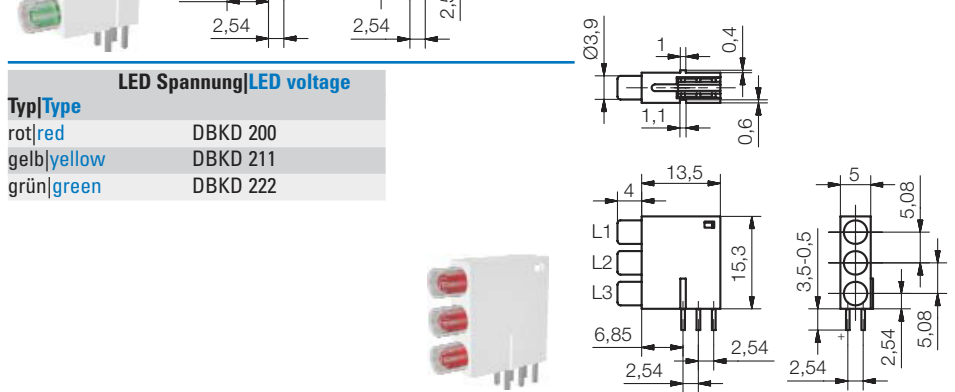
2,54
2,54
2,

Ø3,9
1
0,4
1,1
0,6

| Typ\|Type | LED Spannung\|LED voltage |
|---|---|
| rot\|red | DBKD 200 |
| gelb\|yellow | DBKD 211 |
| grün\|green | DBKD 222 |

4
13,5
L1
L2
L3
15,3
6,85
2,54
2,54

5
5,08
3,5-0,5
2,54
5,08
+
2,54